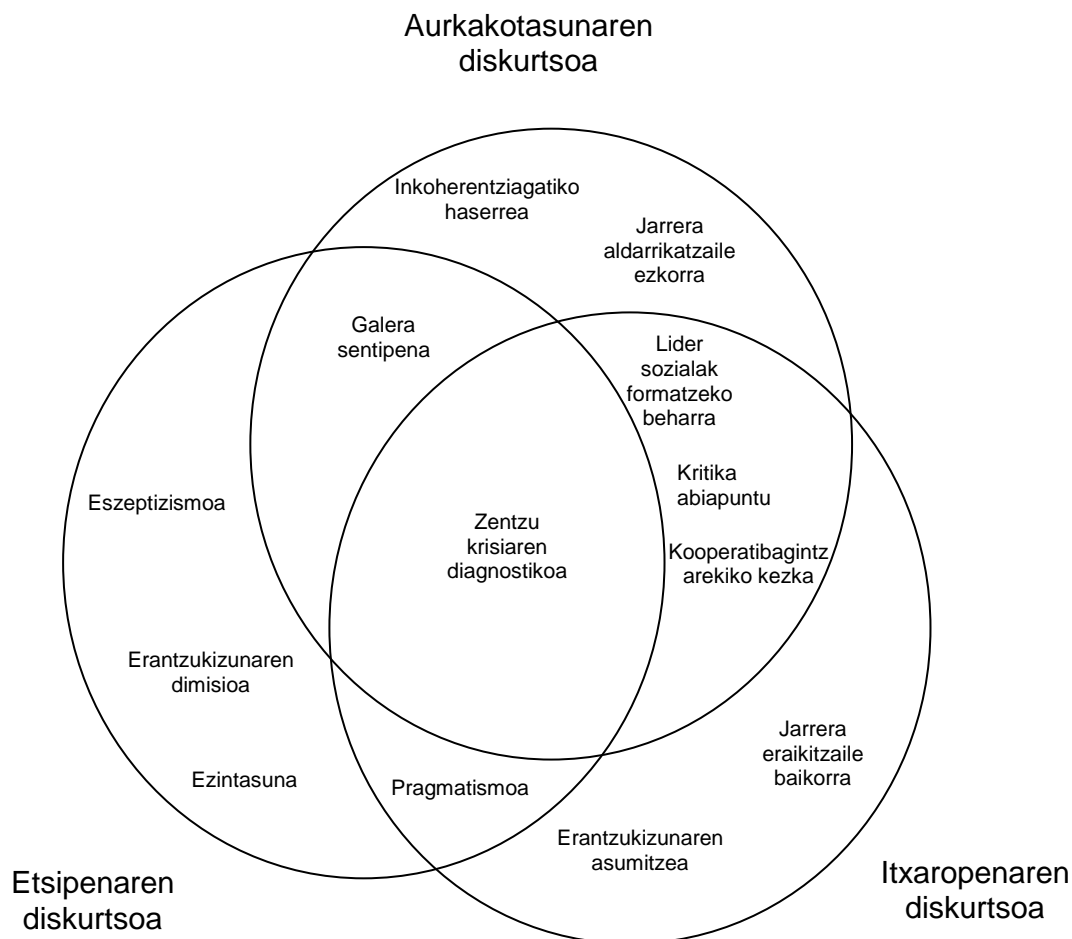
Aurkakotasunaren diskurtsoa

Inkoherentziagatiko haserrea

Jarrera aldarrikatzaile ezkorra

Galera sentipena

Lider sozialak formatzeko beharra

Kritika abiapuntu

Eszeptizismoa

Zentzu krisiaren diagnostikoa

Kooperatibagintz arekiko kezka

Erantzukizunaren dimisioa

Jarrera eraikitzaile baikorra

Ezintasuna

Pragmatismoa

Erantzukizunaren asumitzea

Etsipenaren diskurtsoa

Itxaropenaren diskurtsoa